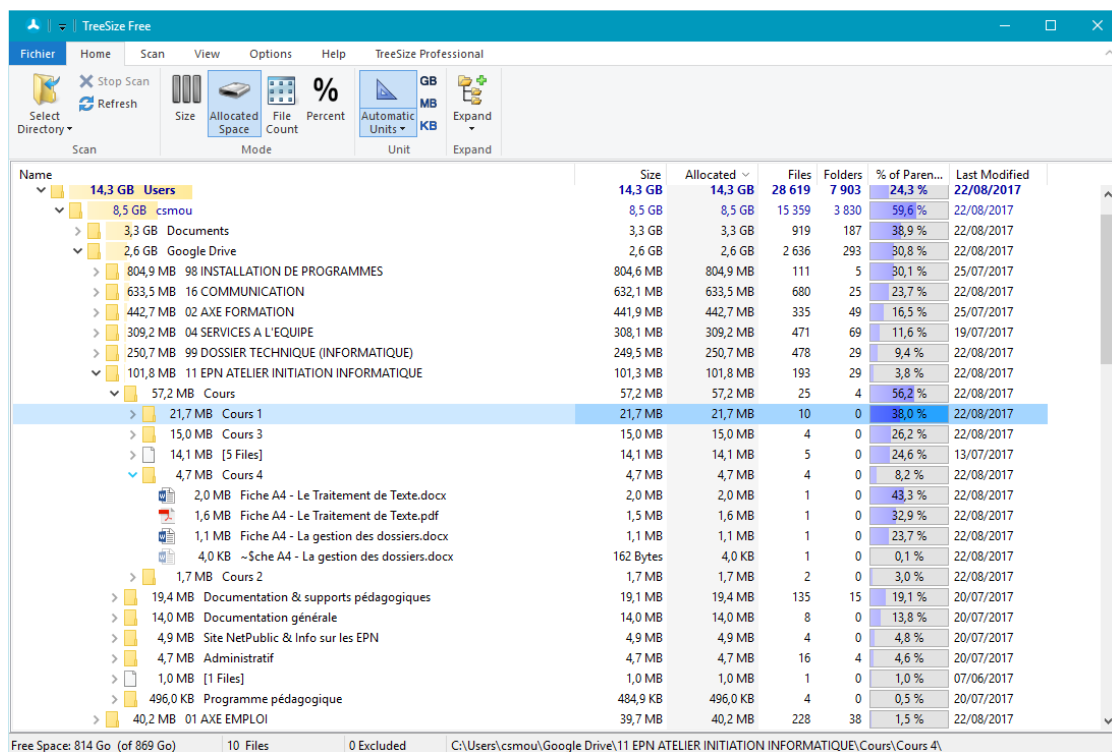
TreeSize Free

Fichier | Home | Scan | View | Options | Help | TreeSize Professional

Select Directory | Stop Scan | Refresh | Scan
Size | Allocated Space | File Count | Percent | Mode
Automatic Units | GB | MB | KB | Unit
Expand | Expand

| Name | Size | Allocated | Files | Folders | % of Paren... | Last Modified |
|---|---|---|---|---|---|---|
| 14,3 GB Users | 14,3 GB | 14,3 GB | 28 619 | 7 903 | 24,3 % | 22/08/2017 |
| 8,5 GB csmou | 8,5 GB | 8,5 GB | 15 359 | 3 830 | 59,6 % | 22/08/2017 |
| 3,3 GB Documents | 3,3 GB | 3,3 GB | 919 | 187 | 38,9 % | 22/08/2017 |
| 2,6 GB Google Drive | 2,6 GB | 2,6 GB | 2 636 | 293 | 30,8 % | 22/08/2017 |
| 804,9 MB 98 INSTALLATION DE PROGRAMMES | 804,6 MB | 804,9 MB | 111 | 5 | 30,1 % | 25/07/2017 |
| 633,5 MB 16 COMMUNICATION | 632,1 MB | 633,5 MB | 680 | 25 | 23,7 % | 22/08/2017 |
| 442,7 MB 02 AXE FORMATION | 441,9 MB | 442,7 MB | 335 | 49 | 16,5 % | 25/07/2017 |
| 309,2 MB 04 SERVICES A L'EQUIPE | 308,1 MB | 309,2 MB | 471 | 69 | 11,6 % | 19/07/2017 |
| 250,7 MB 99 DOSSIER TECHNIQUE (INFORMATIQUE) | 249,5 MB | 250,7 MB | 478 | 29 | 9,4 % | 22/08/2017 |
| 101,8 MB 11 EPN ATELIER INITIATION INFORMATIQUE | 101,3 MB | 101,8 MB | 193 | 29 | 3,8 % | 22/08/2017 |
| 57,2 MB Cours | 57,2 MB | 57,2 MB | 25 | 4 | 56,2 % | 22/08/2017 |
| 21,7 MB Cours 1 | 21,7 MB | 21,7 MB | 10 | 0 | 38,0 % | 22/08/2017 |
| 15,0 MB Cours 3 | 15,0 MB | 15,0 MB | 4 | 0 | 26,2 % | 22/08/2017 |
| 14,1 MB [5 Files] | 14,1 MB | 14,1 MB | 5 | 0 | 24,6 % | 13/07/2017 |
| 4,7 MB Cours 4 | 4,7 MB | 4,7 MB | 4 | 0 | 8,2 % | 22/08/2017 |
| 2,0 MB Fiche A4 - Le Traitement de Texte.docx | 2,0 MB | 2,0 MB | 1 | 0 | 43,3 % | 22/08/2017 |
| 1,6 MB Fiche A4 - Le Traitement de Texte.pdf | 1,5 MB | 1,6 MB | 1 | 0 | 32,9 % | 22/08/2017 |
| 1,1 MB Fiche A4 - La gestion des dossiers.docx | 1,1 MB | 1,1 MB | 1 | 0 | 23,7 % | 22/08/2017 |
| 4,0 KB ~$che A4 - La gestion des dossiers.docx | 162 Bytes | 4,0 KB | 1 | 0 | 0,1 % | 22/08/2017 |
| 1,7 MB Cours 2 | 1,7 MB | 1,7 MB | 2 | 0 | 3,0 % | 22/08/2017 |
| 19,4 MB Documentation & supports pédagogiques | 19,1 MB | 19,4 MB | 135 | 15 | 19,1 % | 20/07/2017 |
| 14,0 MB Documentation générale | 14,0 MB | 14,0 MB | 8 | 0 | 13,8 % | 20/07/2017 |
| 4,9 MB Site NetPublic & Info sur les EPN | 4,9 MB | 4,9 MB | 4 | 0 | 4,8 % | 20/07/2017 |
| 4,7 MB Administratif | 4,7 MB | 4,7 MB | 16 | 4 | 4,6 % | 20/07/2017 |
| 1,0 MB [1 Files] | 1,0 MB | 1,0 MB | 1 | 0 | 1,0 % | 07/06/2017 |
| 496,0 KB Programme pédagogique | 484,9 KB | 496,0 KB | 4 | 0 | 0,5 % | 20/07/2017 |
| 40,2 MB 01 AXE EMPLOI | 39,7 MB | 40,2 MB | 228 | 38 | 1,5 % | 22/08/2017 |

Free Space: 814 Go (of 869 Go) | 10 Files | 0 Excluded | C:\Users\csmou\Google Drive\11 EPN ATELIER INITIATION INFORMATIQUE\Cours\Cours 4\